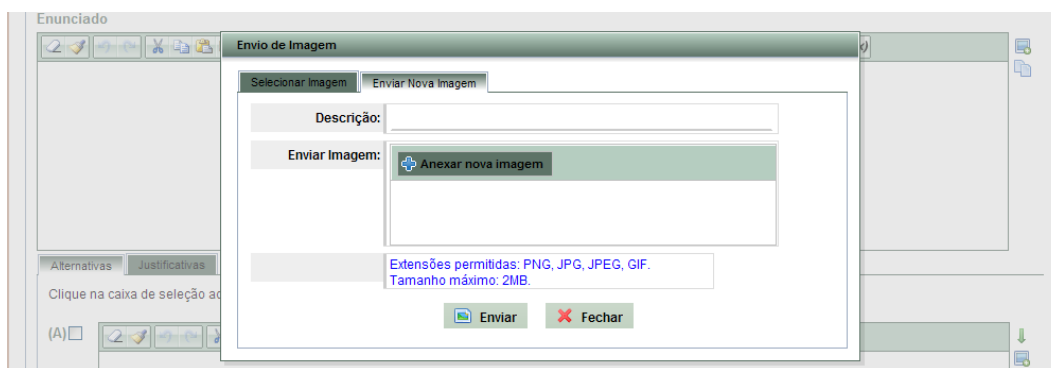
Enunciado

Envio de Imagem

Selecionar Imagem | Enviar Nova Imagem

Descrição:

Enviar Imagem:

Anexar nova imagem

Extensões permitidas: PNG, JPG, JPEG, GIF.
Tamanho máximo: 2MB.

Enviar

Fechar

Alternativas | Justificativas

Clique na caixa de seleção a

(A)